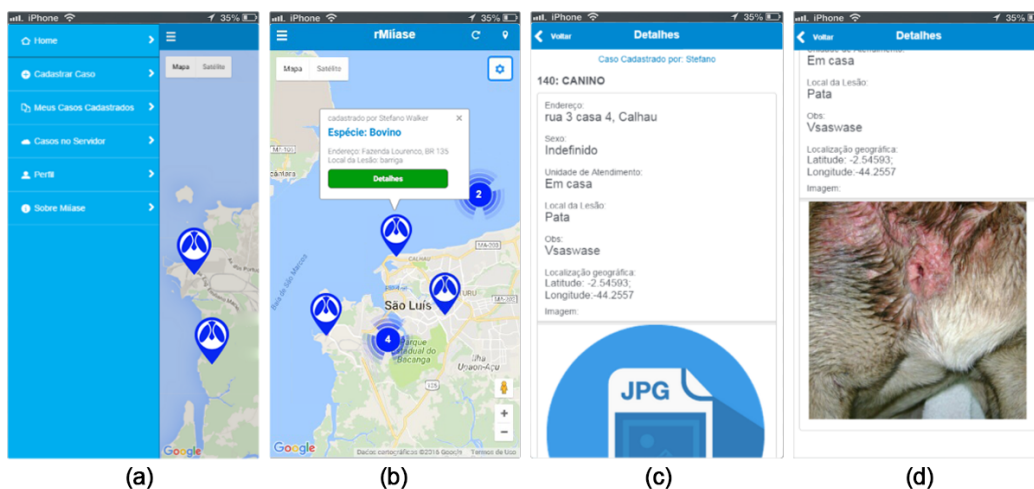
iPhone 35%

Home
Cadastrar Caso
Meus Casos Cadastrados
Casos no Servidor
Perfil
Sobre Miíase

Mapa Satélite

Google

(a)

iPhone 35%

rMiíase

Mapa Satélite

cadastrado por Stefano Walker
Espécie: Bovino
Endereço: Fazenda Lourenço, BR 135
Local da Lesão: barriga
Detalhes

2

4

São Luís

Parque Estadual do Bacanga

Ilha Upaon-Açu

Google

Dados cartográficos ©2016 Google Termos de Uso

(b)

iPhone 35%

Voltar Detalhes

Caso Cadastrado por: Stefano

140: CANINO

Endereço:
rua 3 casa 4, Calhau

Sexo:
Indefinido

Unidade de Atendimento:
Em casa

Local da Lesão:
Pata

Obs:
Vsaswase

Localização geográfica:
Latitude: -2.54593;
Longitude:-44.2557

Imagem:

JPG

(c)

iPhone 35%

Voltar Detalhes

Em casa

Local da Lesão:
Pata

Obs:
Vsaswase

Localização geográfica:
Latitude: -2.54593;
Longitude:-44.2557

Imagem:

(d)